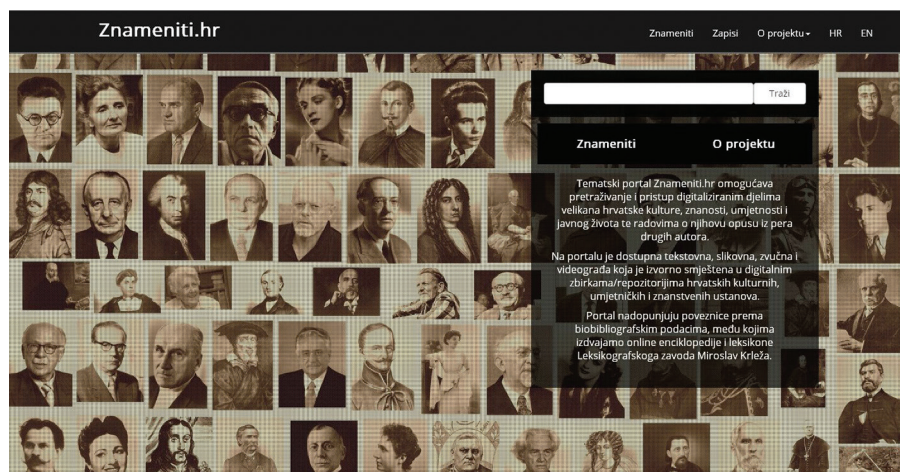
Znameniti.hr

Znameniti Zapisi O projektu HR EN

Traži

Znameniti O projektu

Tematski portal Znameniti.hr omogućava pretraživanje i pristup digitaliziranim djelima velikana hrvatske kulture, znanosti, umjetnosti i javnog života te radovima o njihovu opusu iz pera drugih autora.

Na portalu je dostupna tekstovna, slikovna, zvučna i videograđa koja je izvorno smještena u digitalnim zbirkama/repozitorijima hrvatskih kulturnih, umjetničkih i znanstvenih ustanova.

Portal nadopunjuju poveznice prema biobibliografskim podacima, među kojima izdvajamo online enciklopedije i leksikone Leksikografskoga zavoda Miroslav Krleža.